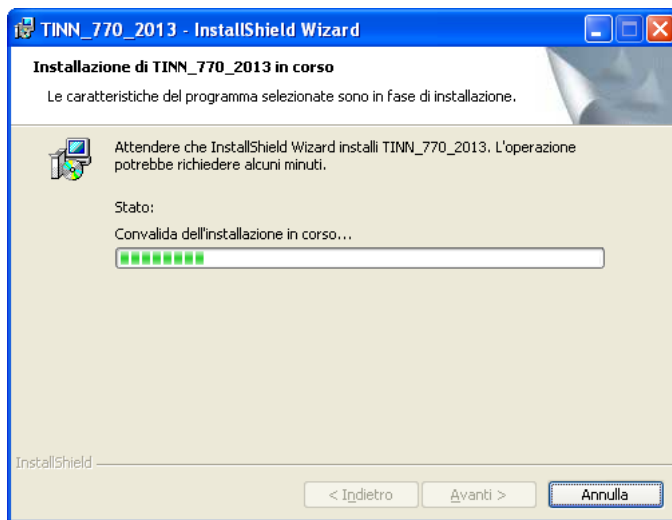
TINN_770_2013 - InstallShield Wizard

Installazione di TINN_770_2013 in corso

Le caratteristiche del programma selezionate sono in fase di installazione.

Attendere che InstallShield Wizard installi TINN_770_2013. L'operazione potrebbe richiedere alcuni minuti.

Stato:

Convalida dell'installazione in corso...

InstallShield

< Indietro

Avanti >

Annulla